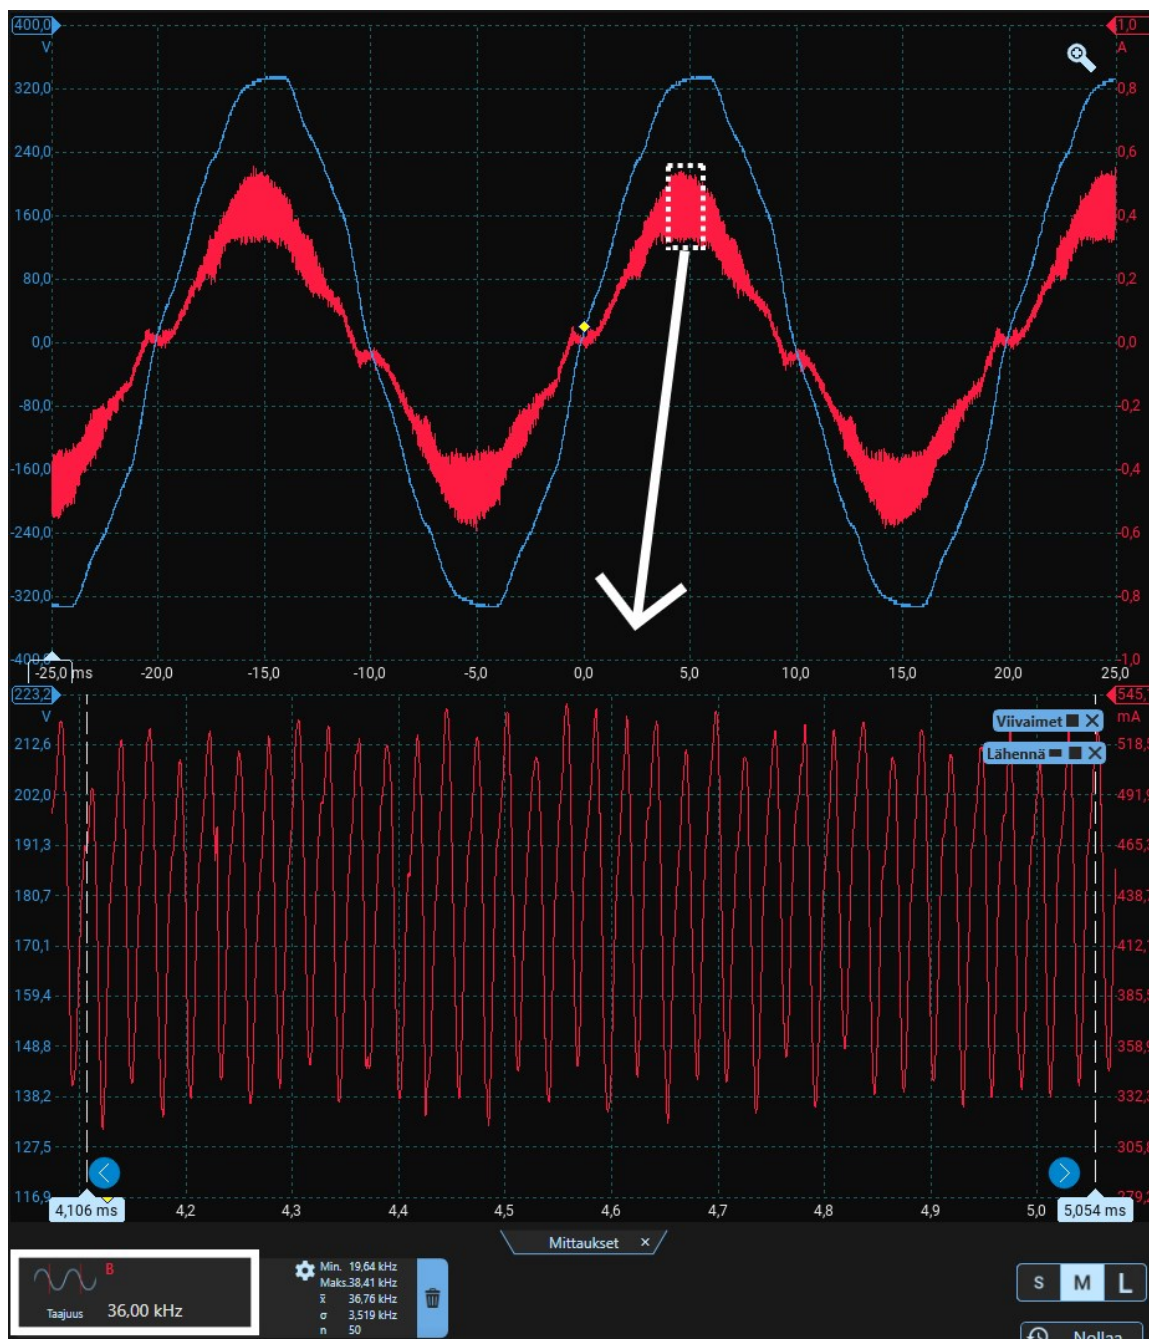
400,0
V
320,0
240,0
160,0
80,0
0,0
-80,0
-160,0
-240,0
-320,0
-400,0

1,0
A
0,8
0,6
0,4
0,2
0,0
-0,2
-0,4
-0,6
-0,8
-1,0

-25,0 ms
-20,0
-15,0
-10,0
-5,0
0,0
5,0
10,0
15,0
20,0
25,0

223,2
V
212,6
202,0
191,3
180,7
170,1
159,4
148,8
138,2
127,5
116,9

545,
mA
518,
491,
465,
438,
412,
385,
358,
332,
305,
279,

Viivaimet
Lähennä

4,106 ms
4,2
4,3
4,4
4,5
4,6
4,7
4,8
4,9
5,0
5,054 ms

Mittaukset ×

B
Taajuus 36,00 kHz

Min. 19,64 kHz
Maks. 38,41 kHz
$\bar{x}$ 36,76 kHz
σ 3,519 kHz
n 50

S M L
Nollaa